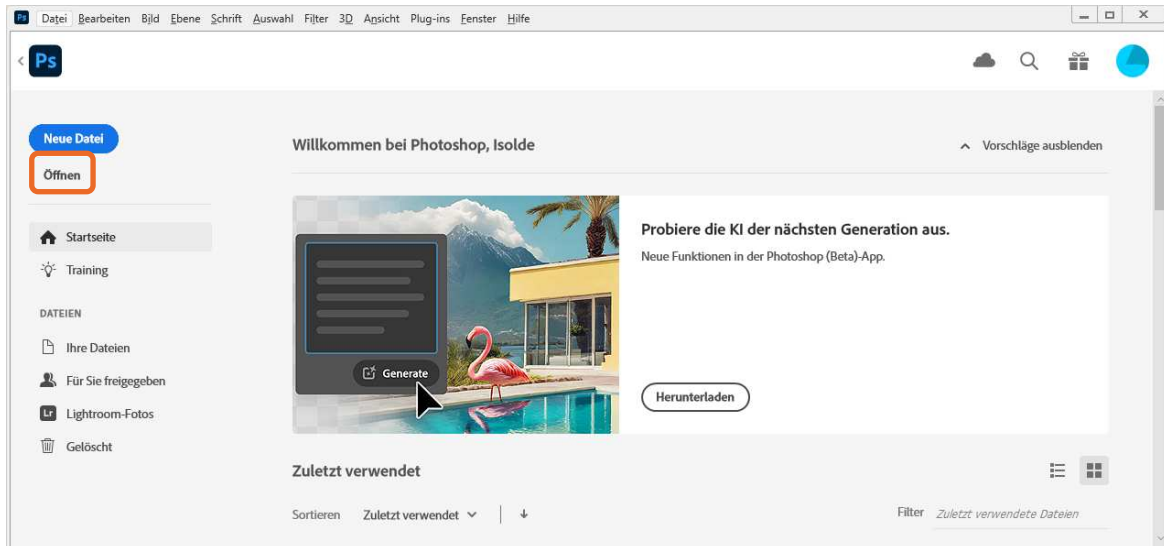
Ps Datei Bearbeiten Bild Ebene Schrift Auswahl Filter 3D Ansicht Plug-ins Fenster Hilfe

Ps

Neue Datei

Öffnen

Startseite

Training

DATEIEN

Ihre Dateien

Für Sie freigegeben

Lr Lightroom-Fotos

Gelöscht

Willkommen bei Photoshop, Isolde

Vorschläge ausblenden

Generate

Probiere die KI der nächsten Generation aus.

Neue Funktionen in der Photoshop (Beta)-App.

Herunterladen

Zuletzt verwendet

Sortieren Zuletzt verwendet

Filter Zuletzt verwendete Dateien